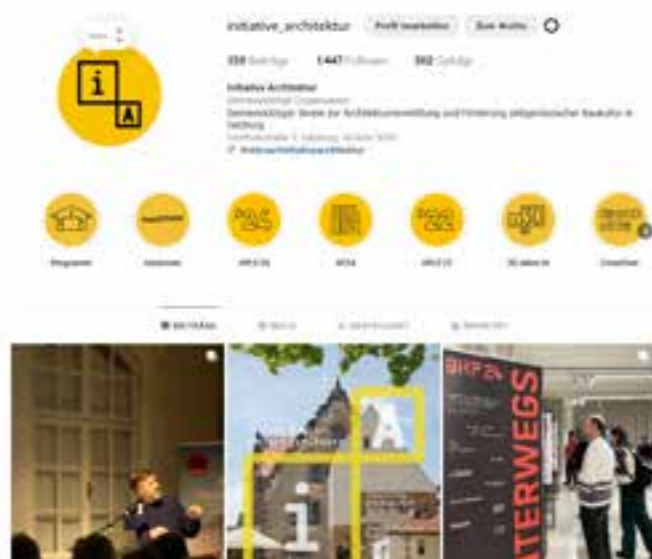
initiative_architektur Profil bearbeiten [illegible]

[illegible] Beiträge 1.447 Follower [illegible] Gefolgt

Initiative Architektur
Gemeinnützige Organisation
Gemeinnütziger Verein zur Architekturvermittlung und Förderung zeitgenössischer Baukultur in Salzburg
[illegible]
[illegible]

i
A

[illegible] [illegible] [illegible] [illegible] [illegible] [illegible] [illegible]

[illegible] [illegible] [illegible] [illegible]

i
A

BKF 24
TERWEGS